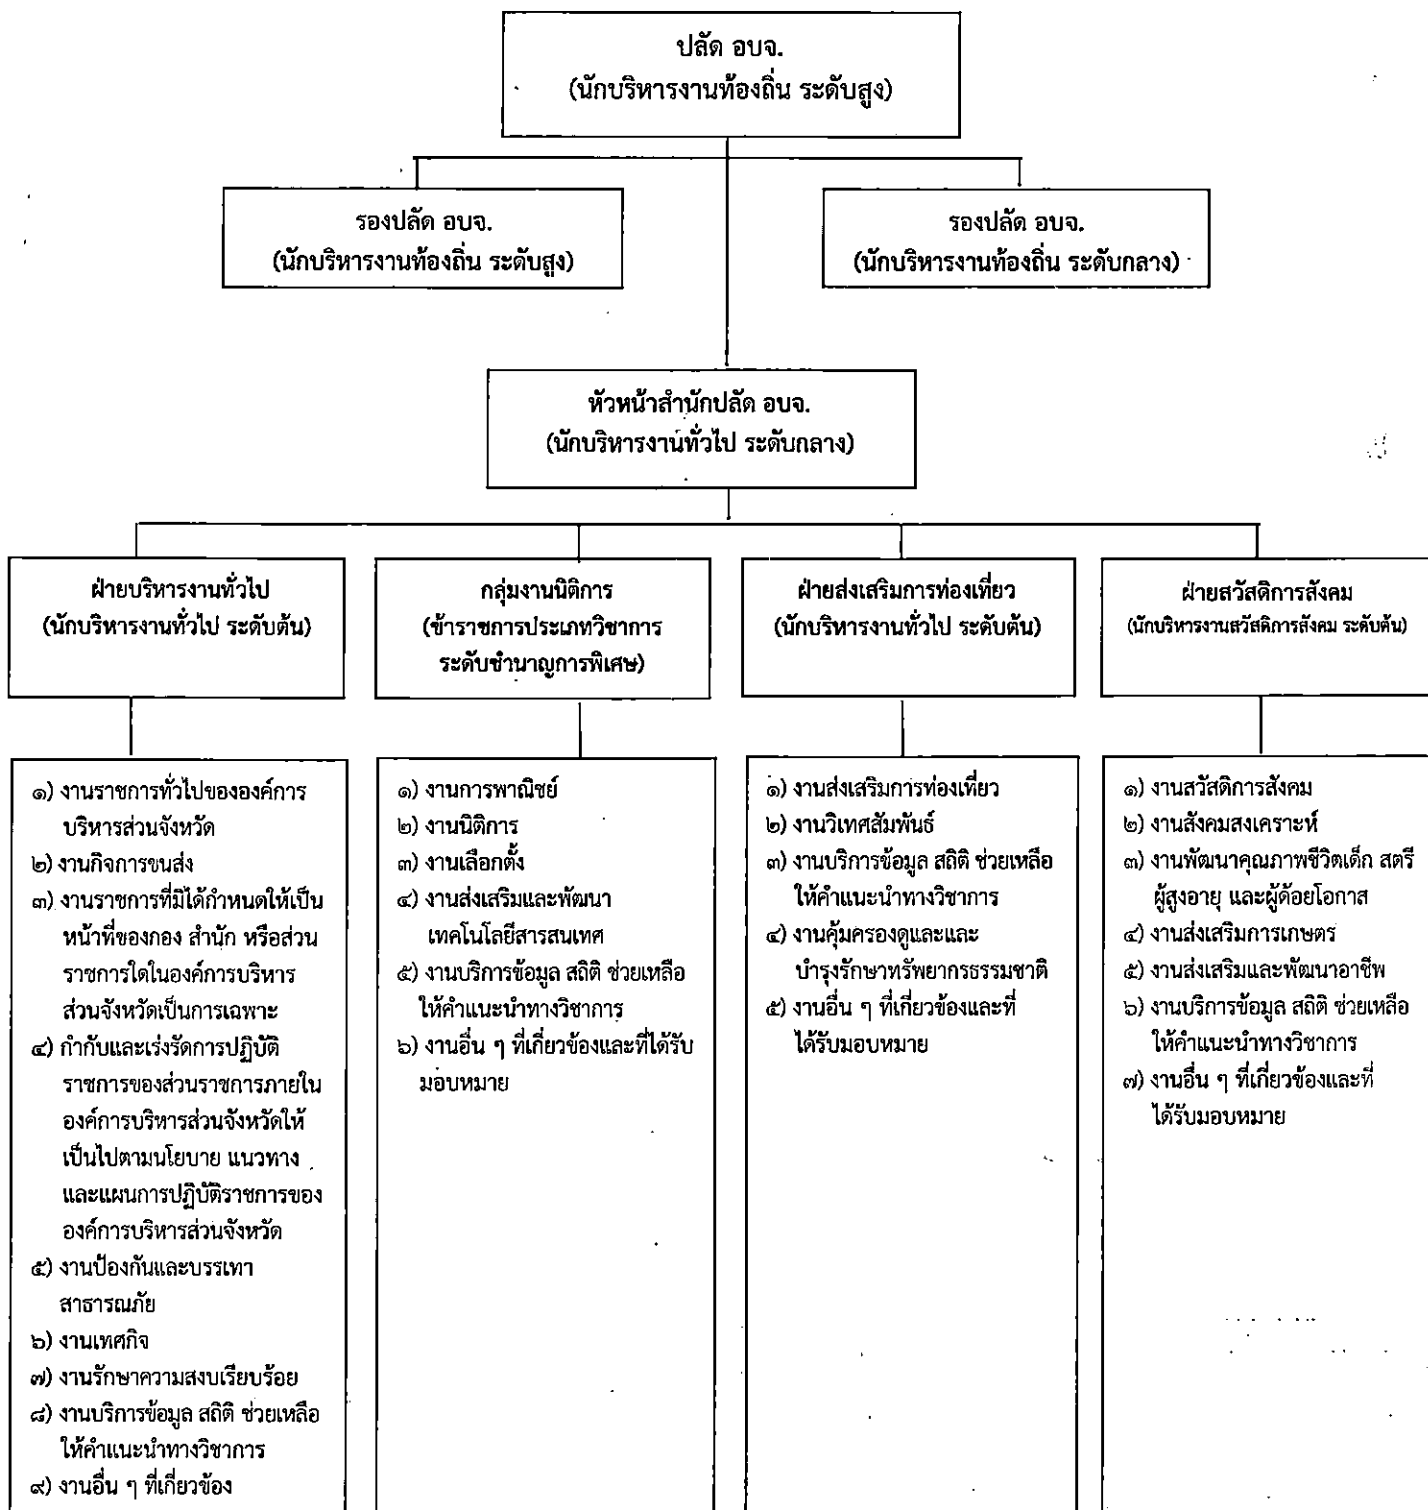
ปลัด อบจ.
(นักบริหารงานท้องถิ่น ระดับสูง)

รองปลัด อบจ.
(นักบริหารงานท้องถิ่น ระดับสูง)

รองปลัด อบจ.
(นักบริหารงานท้องถิ่น ระดับกลาง)

หัวหน้าสำนักปลัด อบจ.
(นักบริหารงานทั่วไป ระดับกลาง)

ฝ่ายบริหารงานทั่วไป
(นักบริหารงานทั่วไป ระดับต้น)

๑) งานราชการทั่วไปขององค์การบริหารส่วนจังหวัด
๒) งานกิจการขนส่ง
๓) งานราชการที่มิได้กำหนดให้เป็นหน้าที่ของกอง สำนัก หรือส่วนราชการใดในองค์การบริหารส่วนจังหวัดเป็นการเฉพาะ
๔) กำกับและเร่งรัดการปฏิบัติราชการของส่วนราชการภายในองค์การบริหารส่วนจังหวัดให้เป็นไปตามนโยบาย แนวทาง และแผนการปฏิบัติราชการขององค์การบริหารส่วนจังหวัด
๕) งานป้องกันและบรรเทาสาธารณภัย
๖) งานเทศกิจ
๗) งานรักษาความสงบเรียบร้อย
๘) งานบริการข้อมูล สถิติ ช่วยเหลือให้คำแนะนำทางวิชาการ
๙) งานอื่น ๆ ที่เกี่ยวข้อง

กลุ่มงานนิติการ
(ข้าราชการประเภทวิชาการ ระดับชำนาญการพิเศษ)

๑) งานการพาณิชย์
๒) งานนิติการ
๓) งานเลือกตั้ง
๔) งานส่งเสริมและพัฒนาเทคโนโลยีสารสนเทศ
๕) งานบริการข้อมูล สถิติ ช่วยเหลือให้คำแนะนำทางวิชาการ
๖) งานอื่น ๆ ที่เกี่ยวข้องและที่ได้รับมอบหมาย

ฝ่ายส่งเสริมการท่องเที่ยว
(นักบริหารงานทั่วไป ระดับต้น)

๑) งานส่งเสริมการท่องเที่ยว
๒) งานวิเทศสัมพันธ์
๓) งานบริการข้อมูล สถิติ ช่วยเหลือให้คำแนะนำทางวิชาการ
๔) งานคุ้มครองดูและและบำรุงรักษาทรัพยากรธรรมชาติ
๕) งานอื่น ๆ ที่เกี่ยวข้องและที่ได้รับมอบหมาย

ฝ่ายสวัสดิการสังคม
(นักบริหารงานสวัสดิการสังคม ระดับต้น)

๑) งานสวัสดิการสังคม
๒) งานสังคมสงเคราะห์
๓) งานพัฒนาคุณภาพชีวิตเด็ก สตรี ผู้สูงอายุ และผู้ด้อยโอกาส
๔) งานส่งเสริมการเกษตร
๕) งานส่งเสริมและพัฒนาอาชีพ
๖) งานบริการข้อมูล สถิติ ช่วยเหลือให้คำแนะนำทางวิชาการ
๗) งานอื่น ๆ ที่เกี่ยวข้องและที่ได้รับมอบหมาย